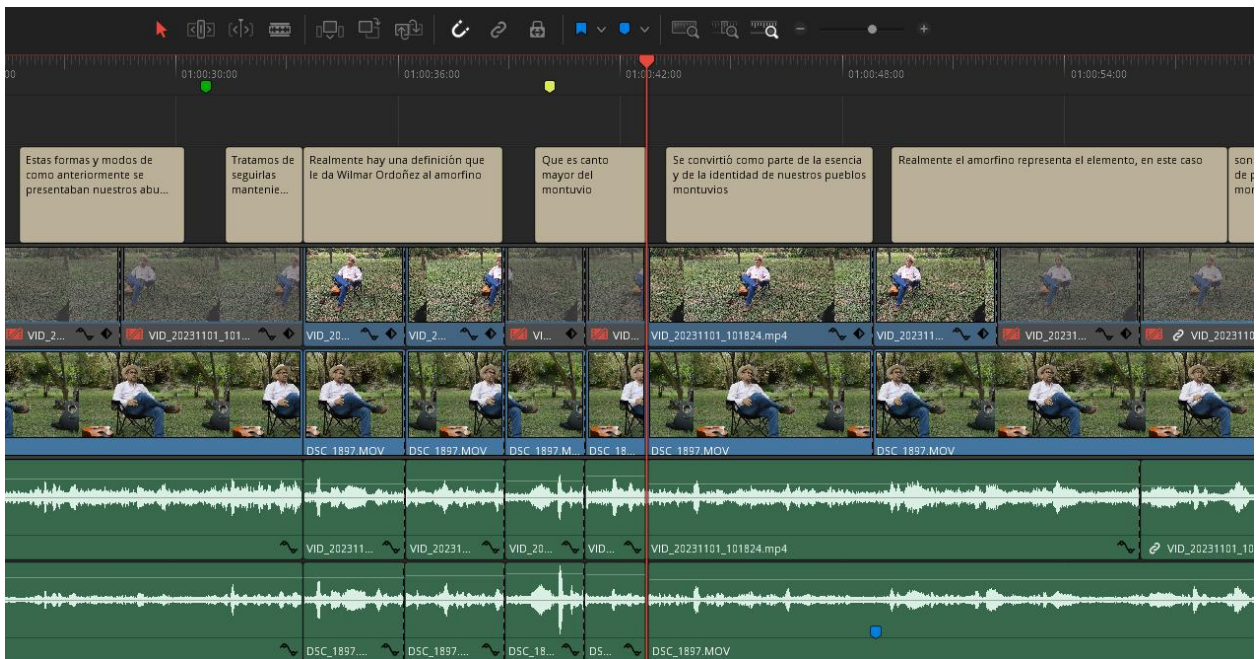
00 01:00:30:00 01:00:36:00 01:00:42:00 01:00:48:00 01:00:54:00

Estas formas y modos de como anteriormente se presentaban nuestros abu...

Tratamos de seguirlas mantenie...

Realmente hay una definición que le da Wilmar Ordoñez al amorfino

Que es canto mayor del montuvio

Se convirtió como parte de la esencia y de la identidad de nuestros pueblos montuvios

Realmente el amorfino representa el elemento, en este caso

son de p mor

VID_2... VID_20231101_101... VID_20... VID_2... VI... VID... VID_20231101_101824.mp4 VID_202311... VID_20231... VID_2023110

DSC 1897.MOV DSC 1897.MOV DSC 1897.M... DSC 18... DSC 1897.MOV DSC 1897.MOV

VID_202311... VID_20231... VID_20... VID... VID_20231101_101824.mp4 VID_20231101_10

DSC_1897.... DSC_1897.... DSC_18... DS... DSC_1897.MOV